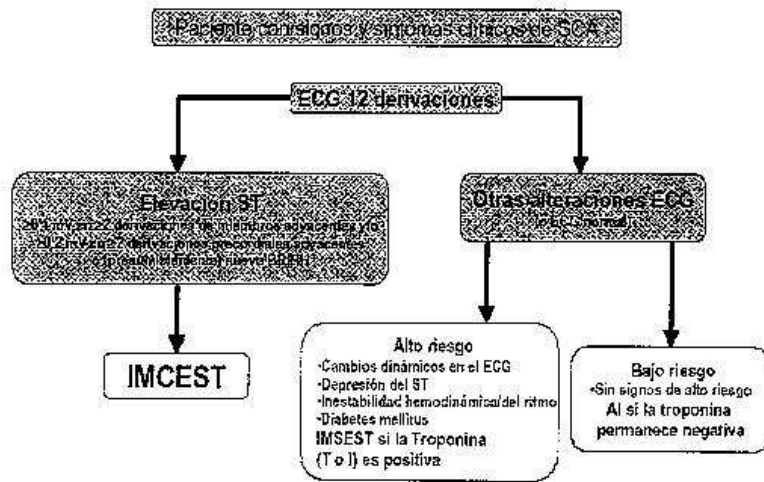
Paciente con signos y síntomas clínicos de SCA

ECG 12 derivaciones

Elevación ST
≥0,1 mV en ≥2 derivaciones de miembros adyacentes y/o ≥0,2 mV en ≥2 derivaciones precordiales adyacentes o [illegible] nuevo BCRIH

Otras alteraciones ECG
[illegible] normal

IMCEST

Alto riesgo
·Cambios dinámicos en el ECG
·Depresión del ST
·Inestabilidad hemodinámica/del ritmo
·Diabetes mellitus
IMSEST si la Troponina (T o I) es positiva

Bajo riesgo
·Sin signos de alto riesgo
AI si la troponina permanece negativa